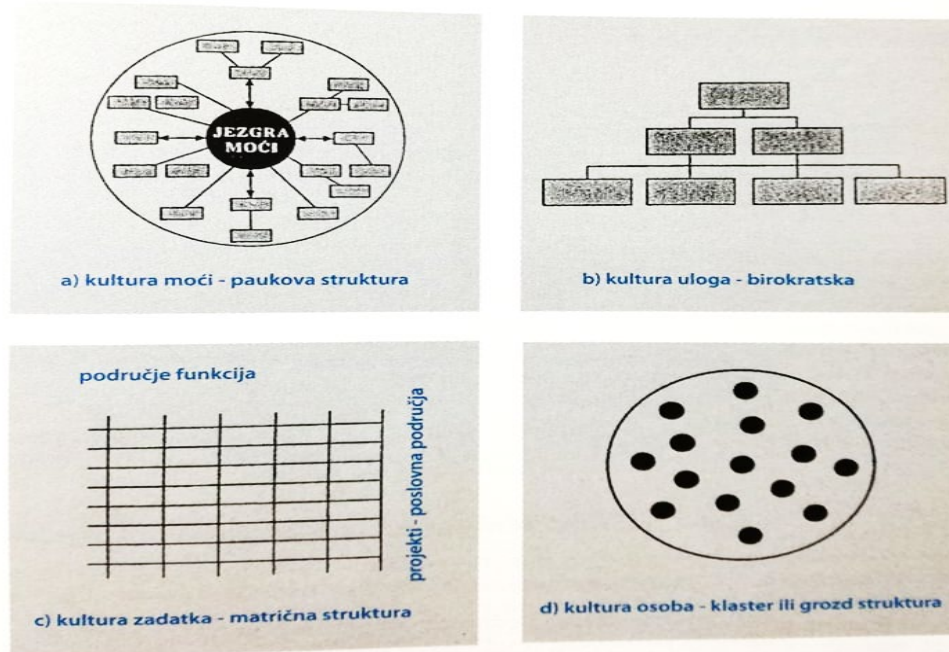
JEZGRA MOĆI

a) kultura moći - paukova struktura

b) kultura uloga - birokratska

područje funkcija

projekti - poslovna područja

c) kultura zadatka - matrična struktura

d) kultura osoba - klaster ili grozd struktura